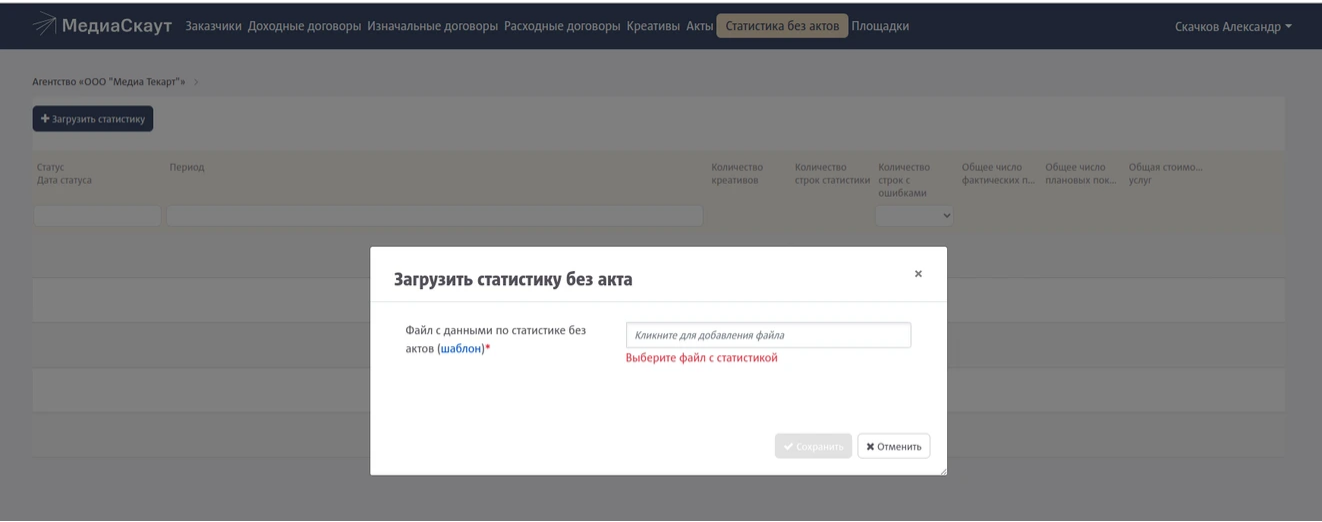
МедиаСкаут Заказчики Доходные договоры Изначальные договоры Расходные договоры Креативы Акты Статистика без актов Площадки Скачков Александр

Агентство «ООО "Медиа Текарт"» >

+ Загрузить статистику

| Статус Дата статуса | Период | Количество креативов | Количество строк статистики | Количество строк с ошибками | Общее число фактических п... | Общее число плановых пок... | Общая стоимо... услуг |
|---|---|---|---|---|---|---|---|

Загрузить статистику без акта

×

Файл с данными по статистике без актов (шаблон)*

Кликните для добавления файла

Выберите файл с статистикой

✔ Сохранить

✖ Отменить